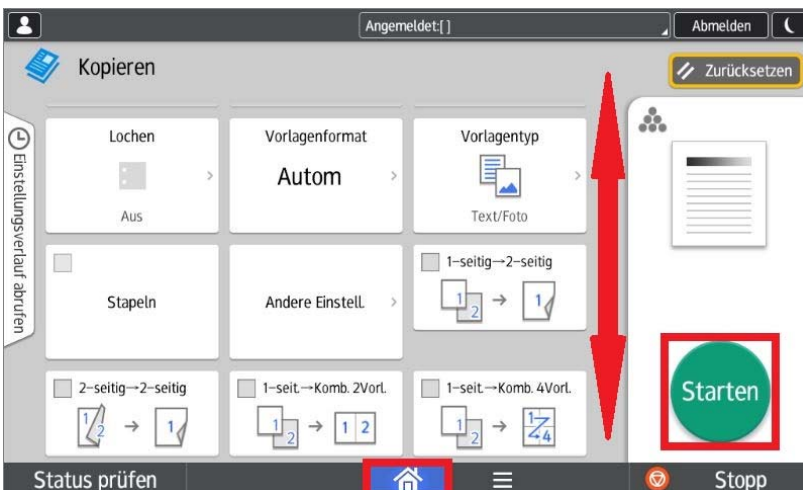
Angemeldet:[ ]

Abmelden

Kopieren

Zurücksetzen

Einstellungsverlauf abrufen

Lochen

Aus

Vorlagenformat

Autom

Vorlagentyp

Text/Foto

Stapeln

Andere Einstell.

1-seitig→2-seitig

1 2 → 1

2-seitig→2-seitig

1/2 → 1

1-seit.→Komb. 2Vorl.

1 2 → 1 2

1-seit.→Komb. 4Vorl.

1 2 → 1 2 3 4

Starten

Status prüfen

Stopp